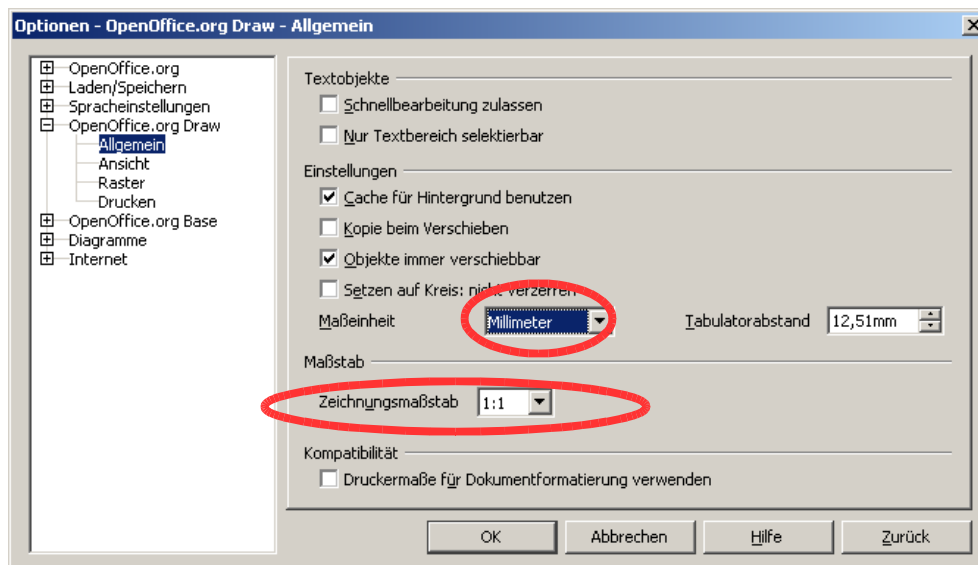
Optionen - OpenOffice.org Draw - Allgemein

OpenOffice.org
Laden/Speichern
Spracheinstellungen
OpenOffice.org Draw
Allgemein
Ansicht
Raster
Drucken
OpenOffice.org Base
Diagramme
Internet

Textobjekte
Schnellbearbeitung zulassen
Nur Textbereich selektierbar

Einstellungen
Cache für Hintergrund benutzen
Kopie beim Verschieben
Objekte immer verschiebbar
Setzen auf Kreis: nicht verzerren
Maßeinheit Millimeter
Tabulatorabstand 12,51mm

Maßstab
Zeichnungsmaßstab 1:1

Kompatibilität
Druckermaße für Dokumentformatierung verwenden

OK Abbrechen Hilfe Zurück